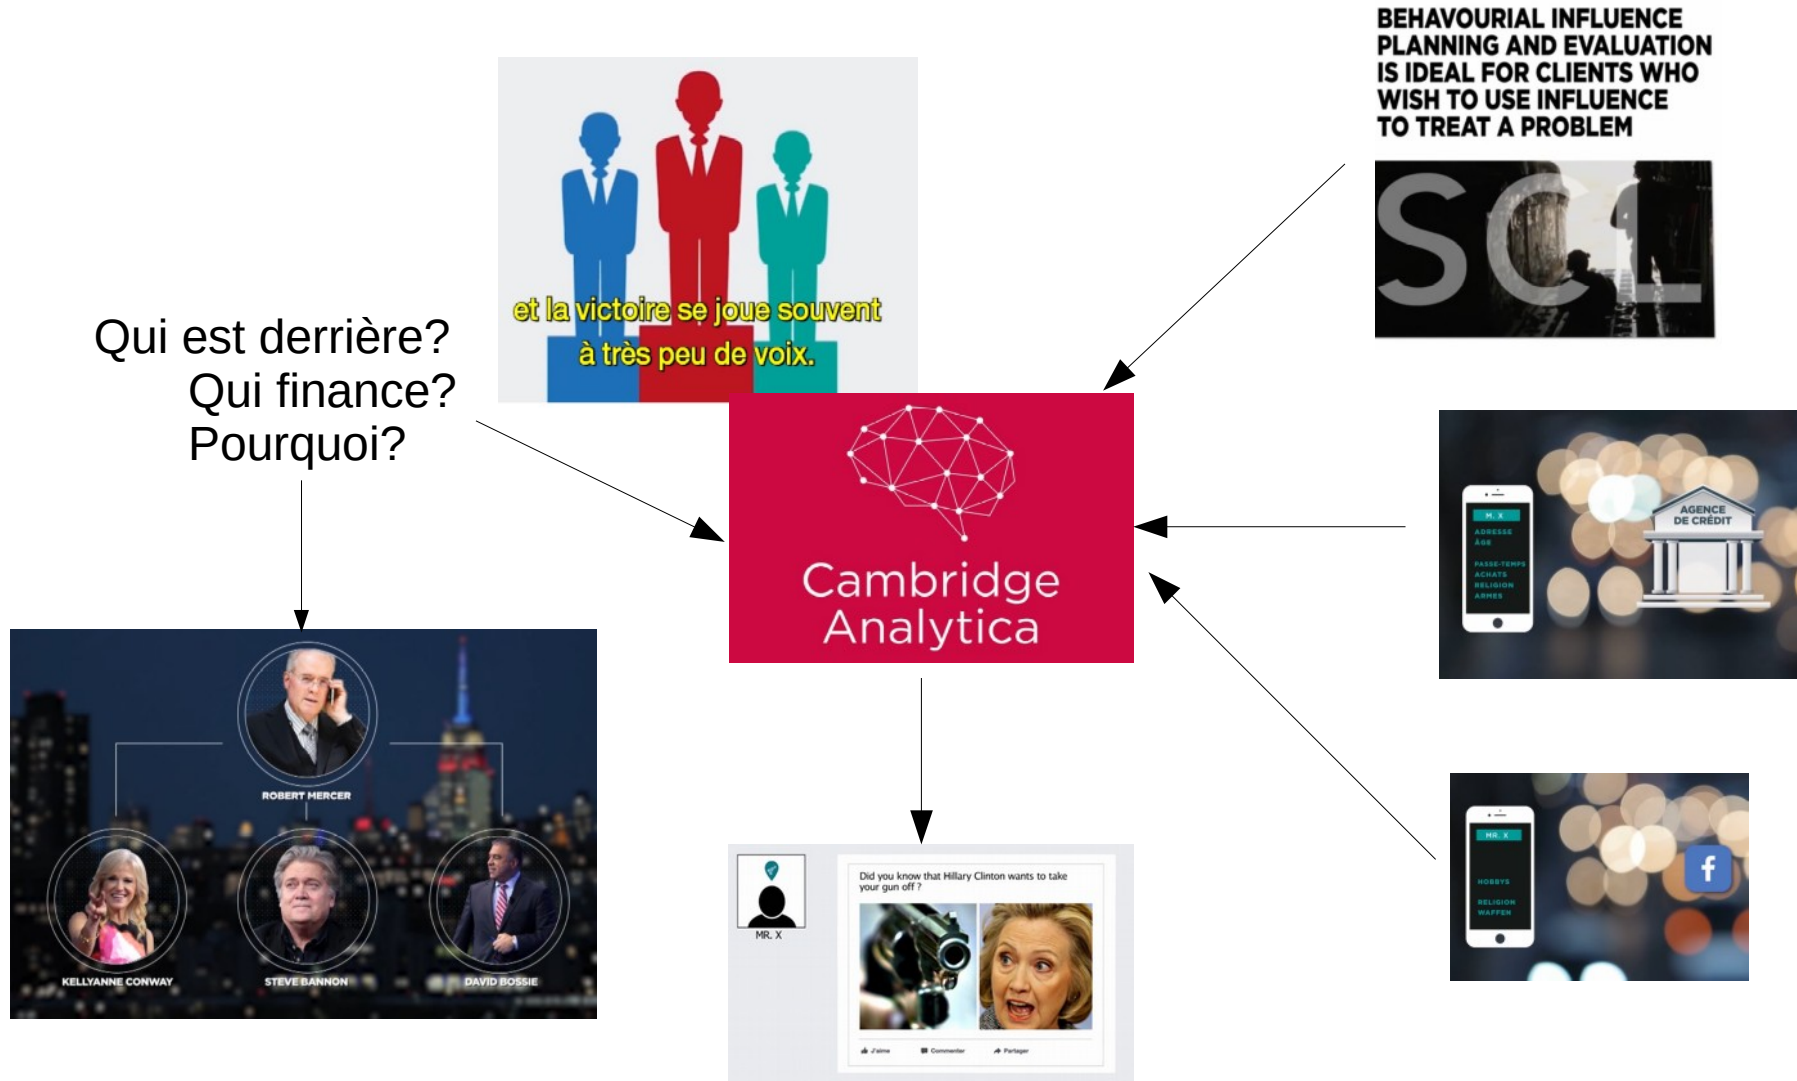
BEHAVOURIAL INFLUENCE PLANNING AND EVALUATION IS IDEAL FOR CLIENTS WHO WISH TO USE INFLUENCE TO TREAT A PROBLEM

SCL

et la victoire se joue souvent à très peu de voix.

Qui est derrière?
Qui finance?
Pourquoi?

Cambridge Analytica

M. X
ADRESSE
ÂGE
PASSE-TEMPS
ACHATS
RELIGION
ARMES

AGENCE DE CRÉDIT

ROBERT MERCER
KELLYANNE CONWAY
STEVE BANNON
DAVID BOSSIE

MR. X
HOBBYS
RELIGION
WAFFEN

MR. X

Did you know that Hillary Clinton wants to take your gun off ?

J'aime Commenter Partager